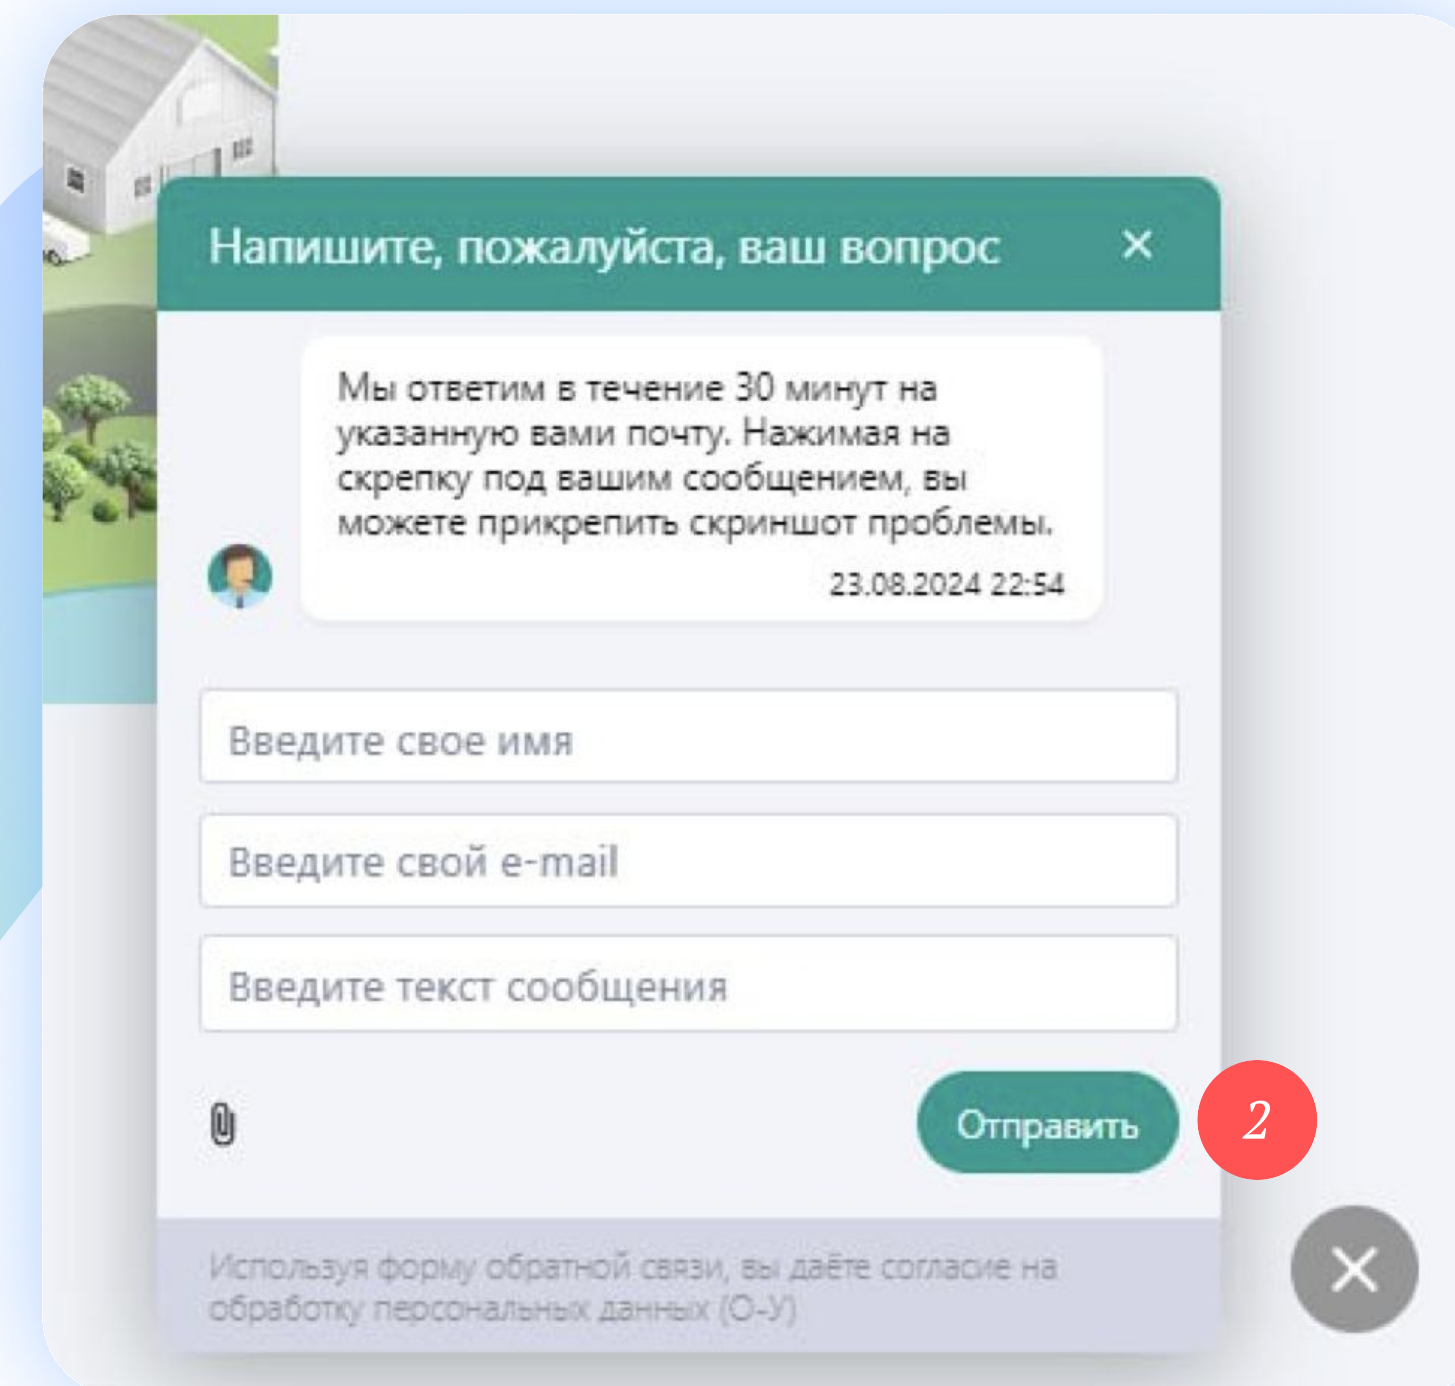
Напишите, пожалуйста, ваш вопрос

Мы ответим в течение 30 минут на указанную вами почту. Нажимая на скрепку под вашим сообщением, вы можете прикрепить скриншот проблемы.

23.08.2024 22:54

Введите свое имя

Введите свой e-mail

Введите текст сообщения

Отправить

2

Используя форму обратной связи, вы даёте согласие на обработку персональных данных (О-У)